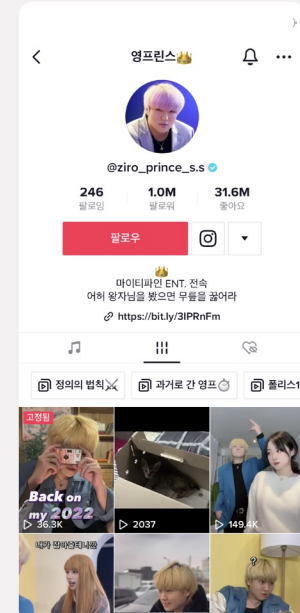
영프린스👑

@ziro_prince_s.s

246
팔로잉

1.0M
팔로워

31.6M
좋아요

팔로우

👑
마이티파인 ENT. 전속
어허 왕자님을 뵀으면 무릎을 꿇어라

https://bit.ly/3IPRnFm

정의의 법칙⚔️

과거로 간 영프⏱️

플리스1

고정됨

Back on my 2022

36.3K

2037

149.4K

내가 잘나가던 시절